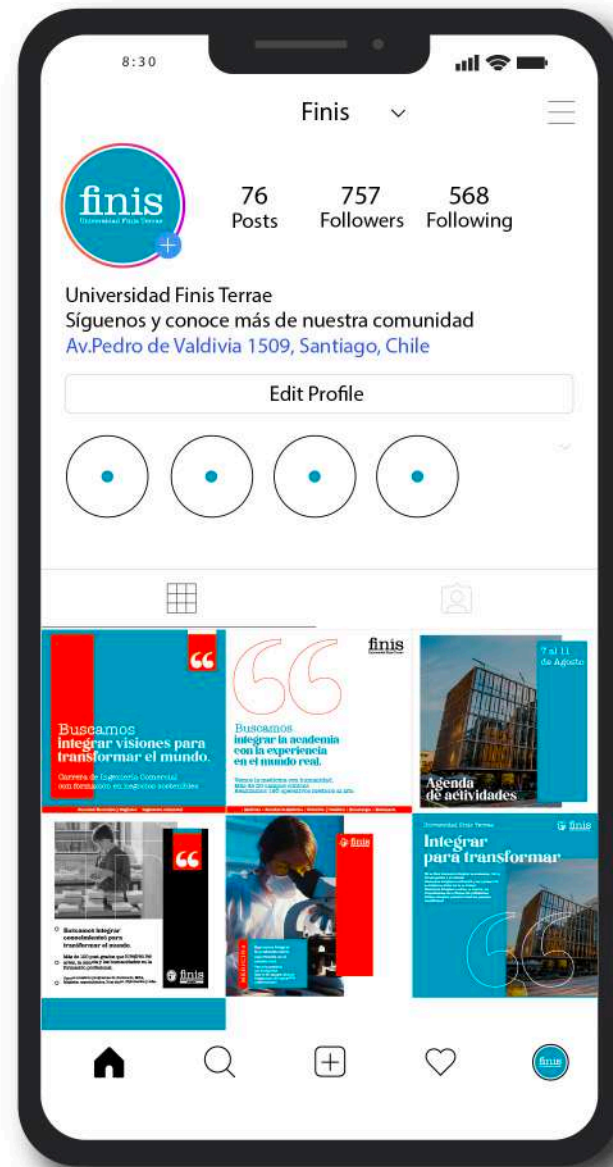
8:30

Finis

finis
Universidad Finis Terrae

76
Posts

757
Followers

568
Following

Universidad Finis Terrae
Síguenos y conoce más de nuestra comunidad
Av.Pedro de Valdivia 1509, Santiago, Chile

Edit Profile

Buscamos
integrar visiones para transformar el mundo.
Carrera de Ingeniería Comercial con formación en negocios sostenibles.
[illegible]

finis
Buscamos
integrar la academia con la experiencia en el mundo real.
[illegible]

7 al 11 de Agosto
Agenda de actividades

Buscamos integrar conocimientos para transformar el mundo.
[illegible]
finis

finis
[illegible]

Universidad Finis Terrae
finis
Integrar para transformar
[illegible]

finis